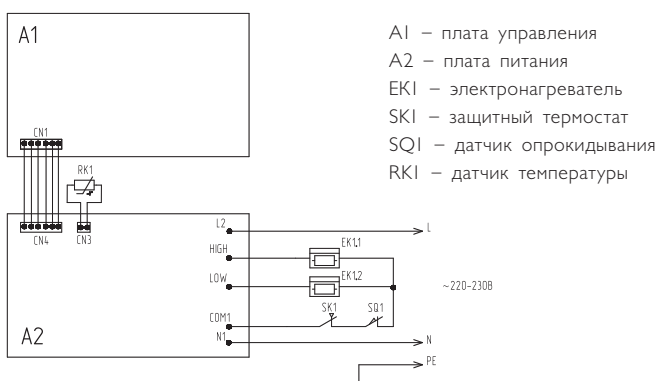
A1

CN1

RK1

CN4

CN3

A2

L2

HIGH

LOW

COM1

N1

EK1.1

EK1.2

SK1

SQ1

L

~220-230В

N

PE

A1 – плата управления
A2 – плата питания
EK1 – электронагреватель
SK1 – защитный термостат
SQ1 – датчик опрокидывания
RK1 – датчик температуры